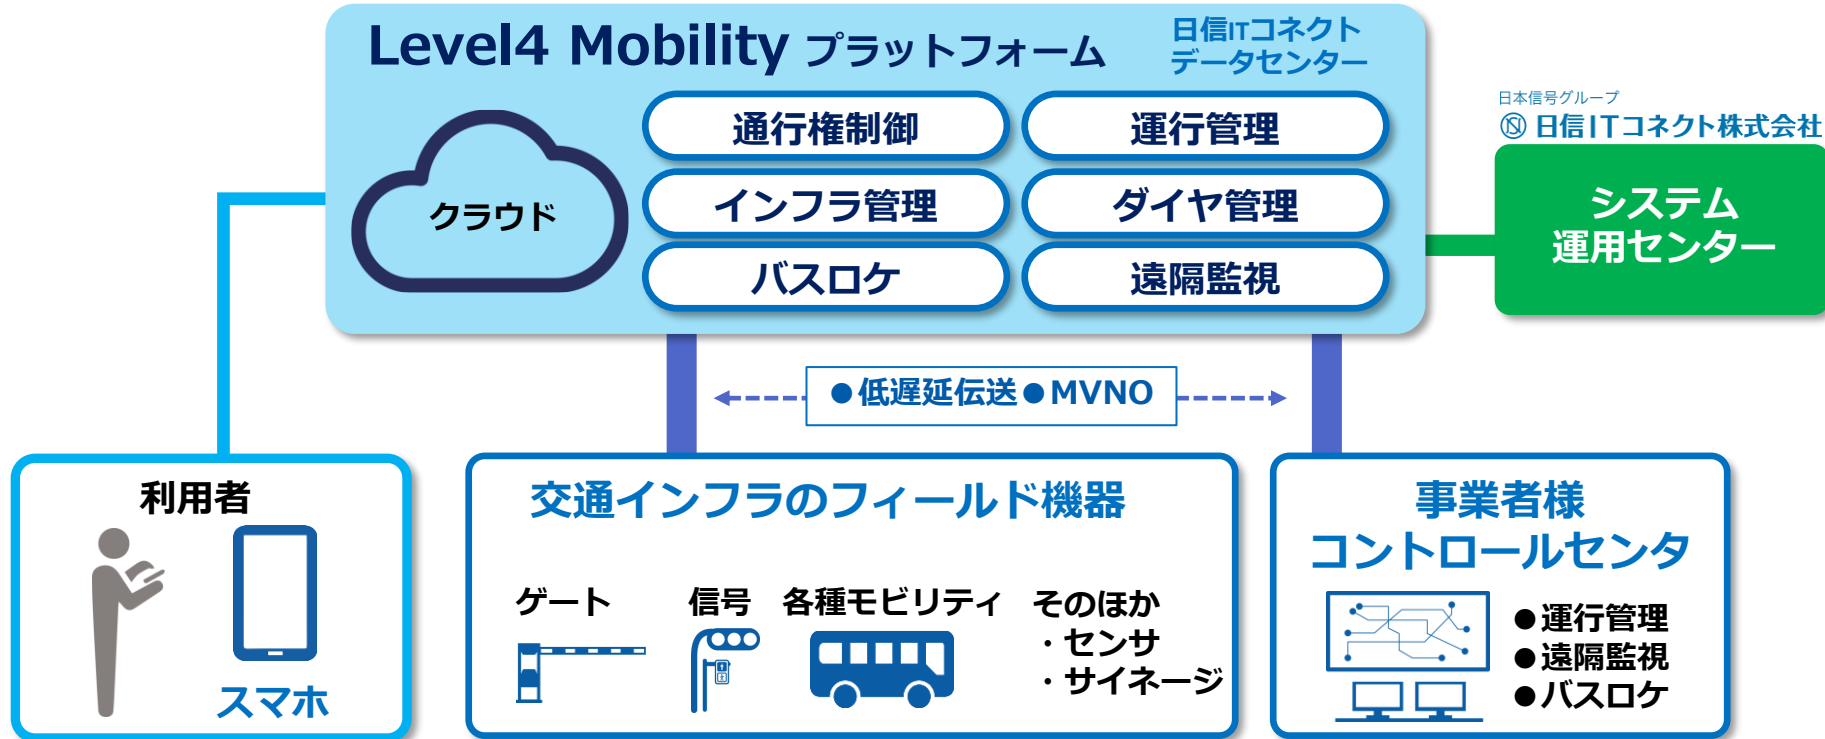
Level4 Mobility プラットフォーム

日信ITコネクト
データセンター

クラウド

通行権制御

運行管理

インフラ管理

ダイヤ管理

バスロケ

遠隔監視

日本信号グループ
日信ITコネクト株式会社

システム
運用センター

●低遅延伝送●MVNO

利用者

スマホ

交通インフラのフィールド機器

ゲート

信号

各種モビリティ

そのほか
・センサ
・サイネージ

事業者様
コントロールセンタ

●運行管理
●遠隔監視
●バスロケ